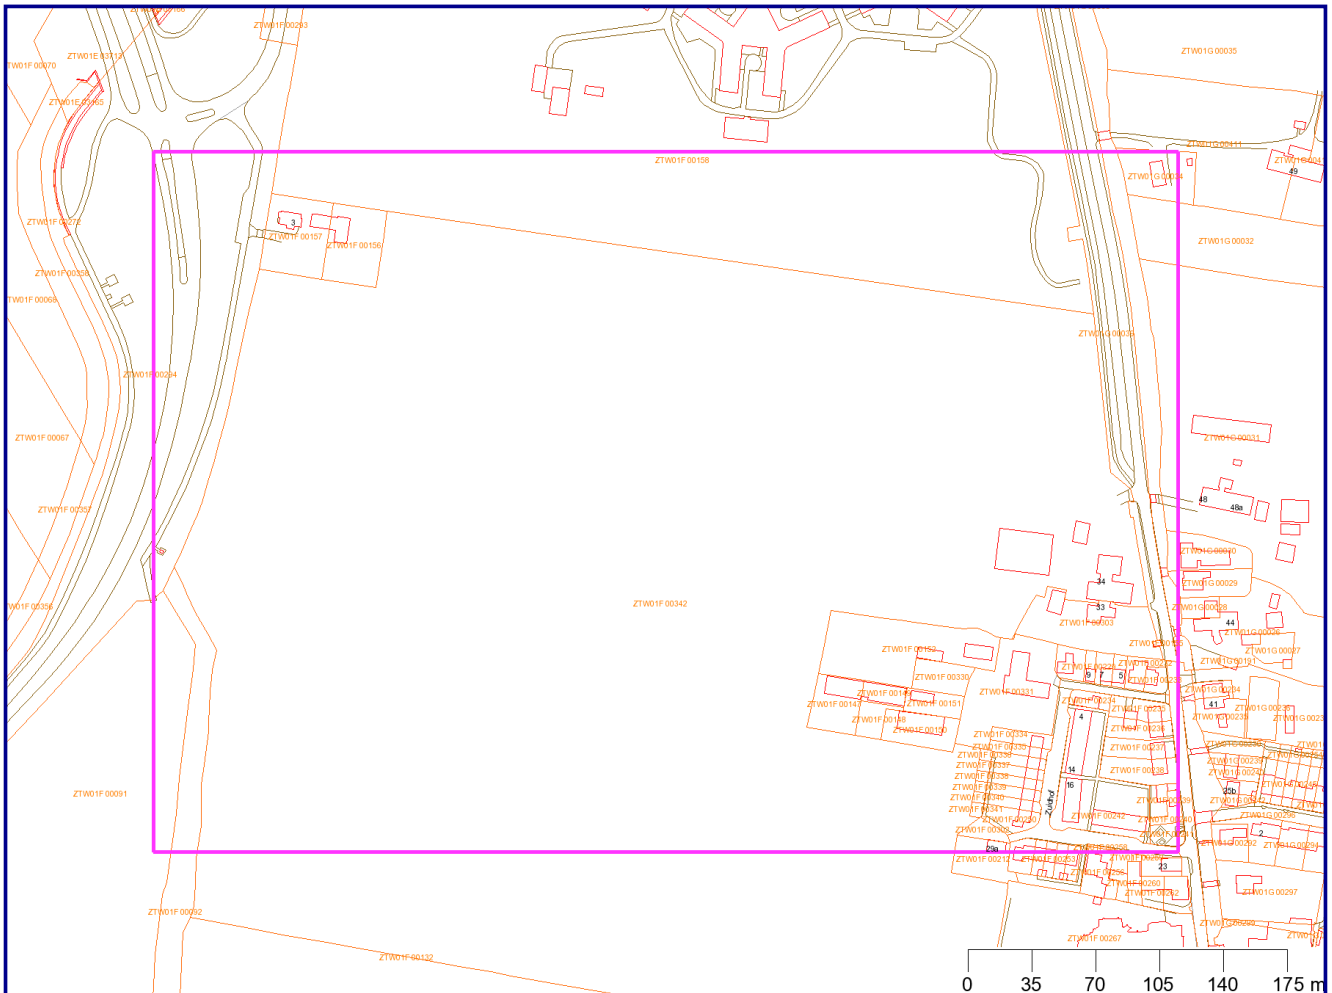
ZTW01F 00293
ZTW01E 03712
TW01F 00070
ZTW01E 01168
ZTW01G 00035
ZTW01G 00411
ZTW01G 004
49
ZTW01F 00158
ZTW01G 00034
ZTW01F 00272
3
ZTW01F 00157
ZTW01F 00156
ZTW01G 00032
ZTW01F 00358
TW01F 00068
ZTW01G 00036
ZTW01F 00294
ZTW01F 00067
ZTW01G 00031
48
48a
ZTW01F 00357
ZTW01G 00030
34
ZTW01G 00029
W01F 00356
ZTW01F 00342
53
ZTW01G 00028
ZTW01F 00003
44
ZTW01G 00026
ZTW01F 00152
ZTW01G 00027
ZTW01F 00330
ZTW01G 00191
6
7
5
ZTW01F 00331
ZTW01F 00149
ZTW01F 00147
ZTW01F 00151
4.1
ZTW01F 00148
ZTW01F 00150
ZTW01F 00334
4
14
16
Zuid
ZTW01F 00091
ZTW01F 00242
2
29a
23
ZTW01F 00212
ZTW01F 00253
ZTW01G 00292
ZTW01G 00294
ZTW01G 00297
ZTW01F 00092
ZTW01F 00267
ZTW01F 00132
0
35
70
105
140
175 m